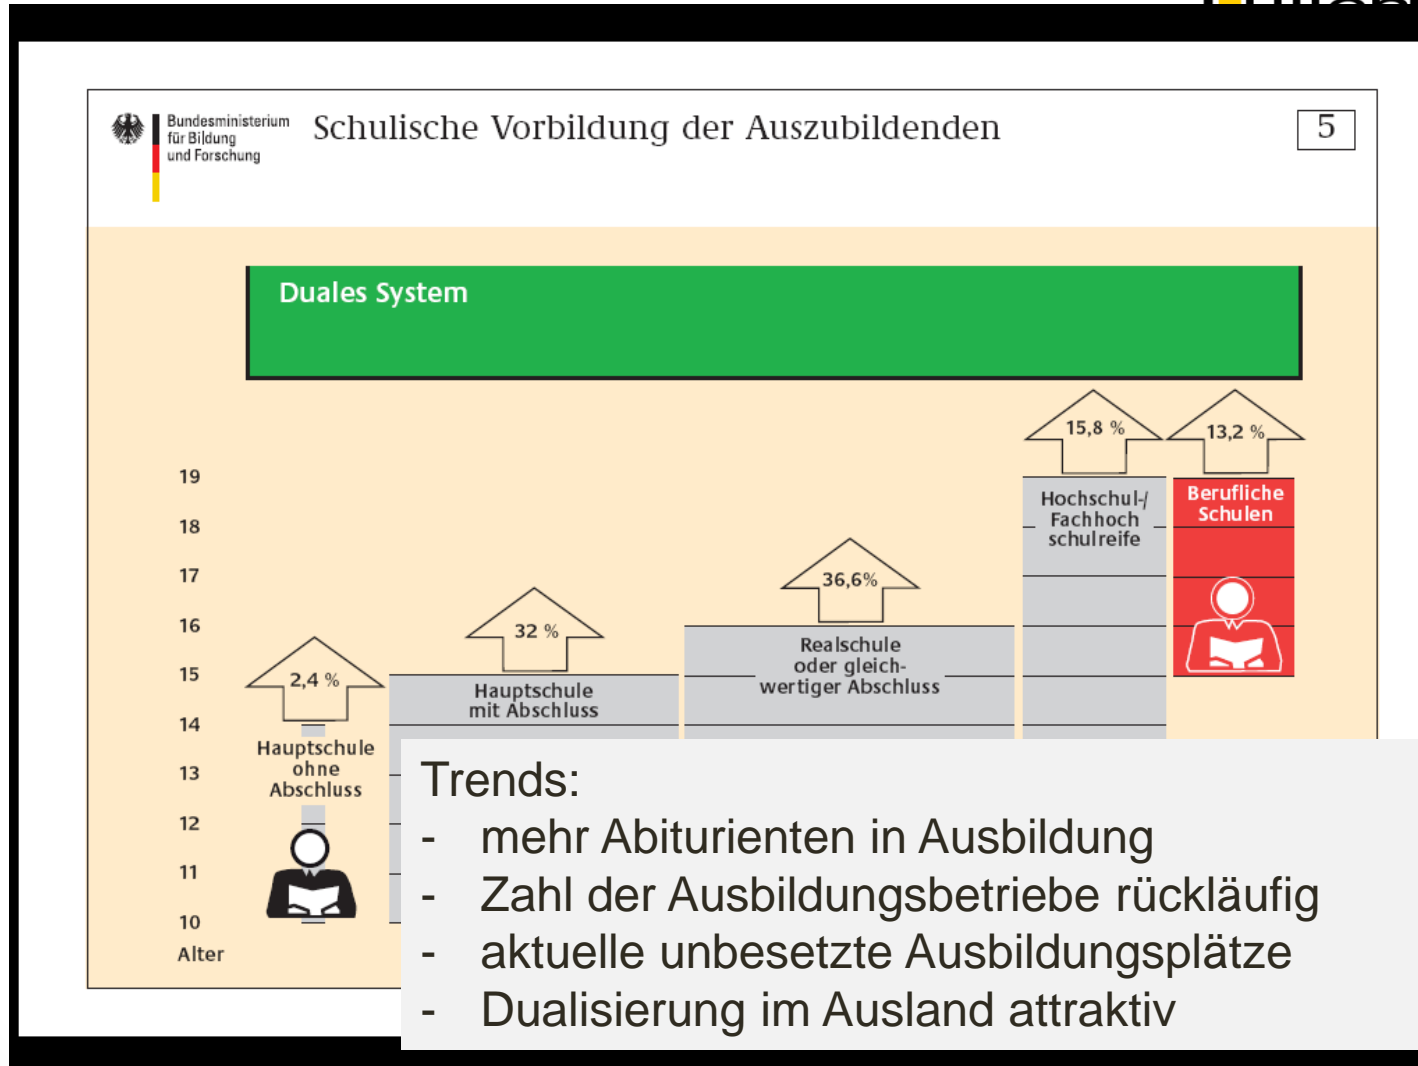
Bundesministerium für Bildung und Forschung

Schulische Vorbildung der Auszubildenden

5

Duales System

15,8 %

13,2 %

Hochschul-/ Fachhochschulreife

Berufliche Schulen

36,6%

32 %

Realschule oder gleichwertiger Abschluss

2,4 %

Hauptschule mit Abschluss

Hauptschule ohne Abschluss

19
18
17
16
15
14
13
12
11
10
Alter

Trends:
- mehr Abiturienten in Ausbildung
- Zahl der Ausbildungsbetriebe rückläufig
- aktuelle unbesetzte Ausbildungsplätze
- Dualisierung im Ausland attraktiv